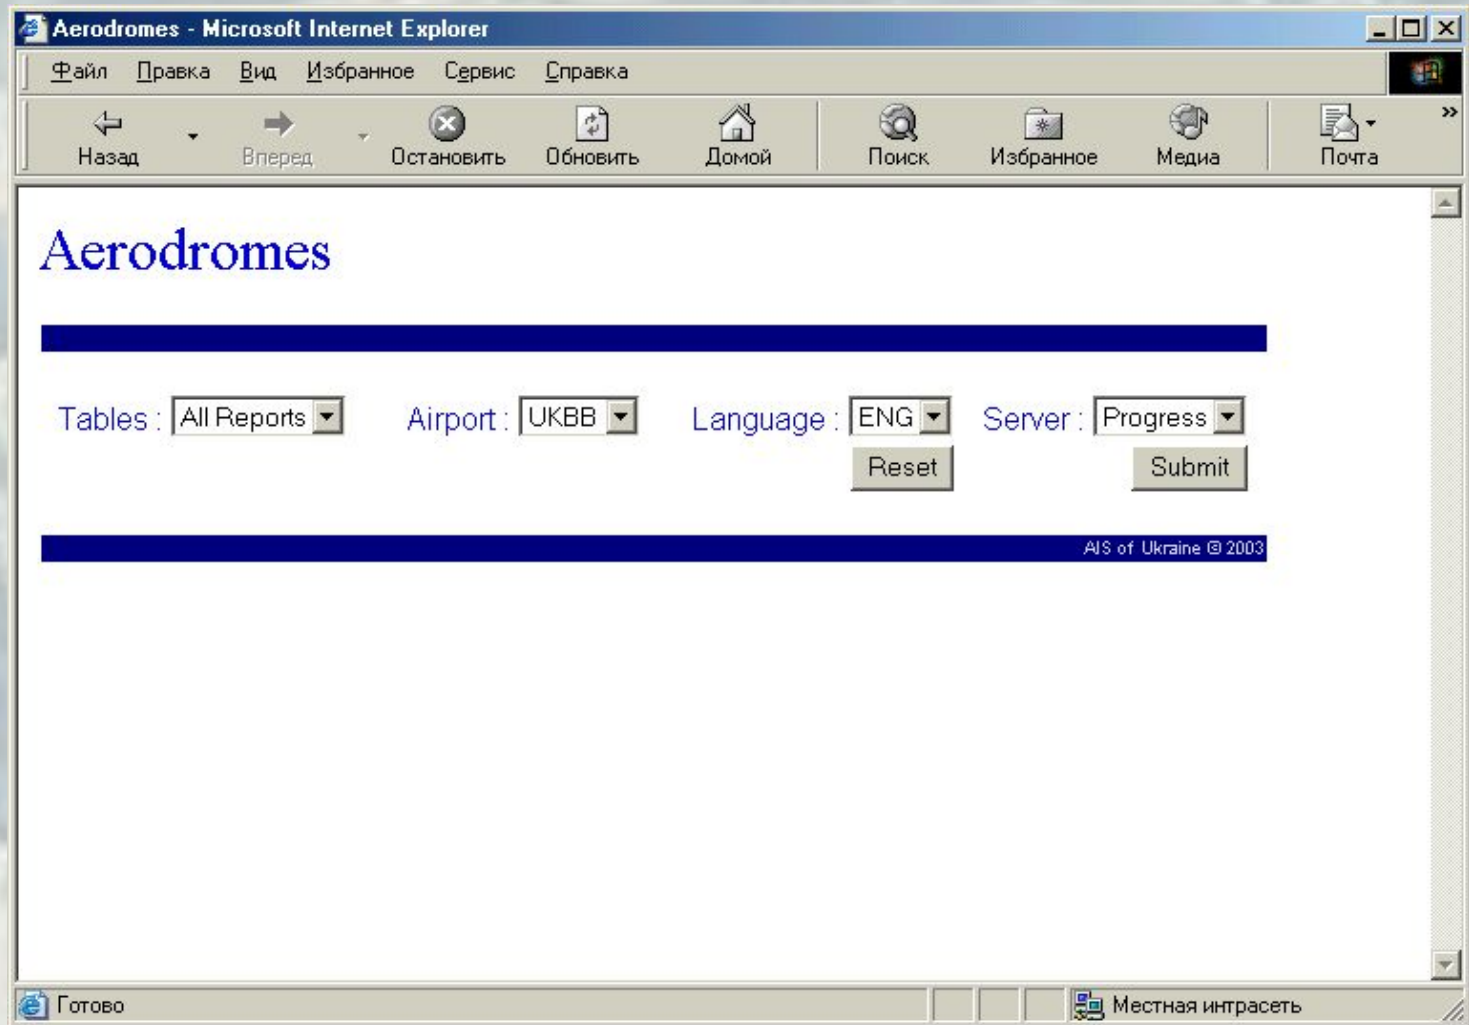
Aerodromes - Microsoft Internet Explorer

Файл Правка Вид Избранное Сервис Справка

Назад Вперед Остановить Обновить Домой Поиск Избранное Медиа Почта

Aerodromes

Tables : All Reports Airport : UKBB Language : ENG Server : Progress

Reset Submit

AIS of Ukraine © 2003

Готово Местная интрасеть